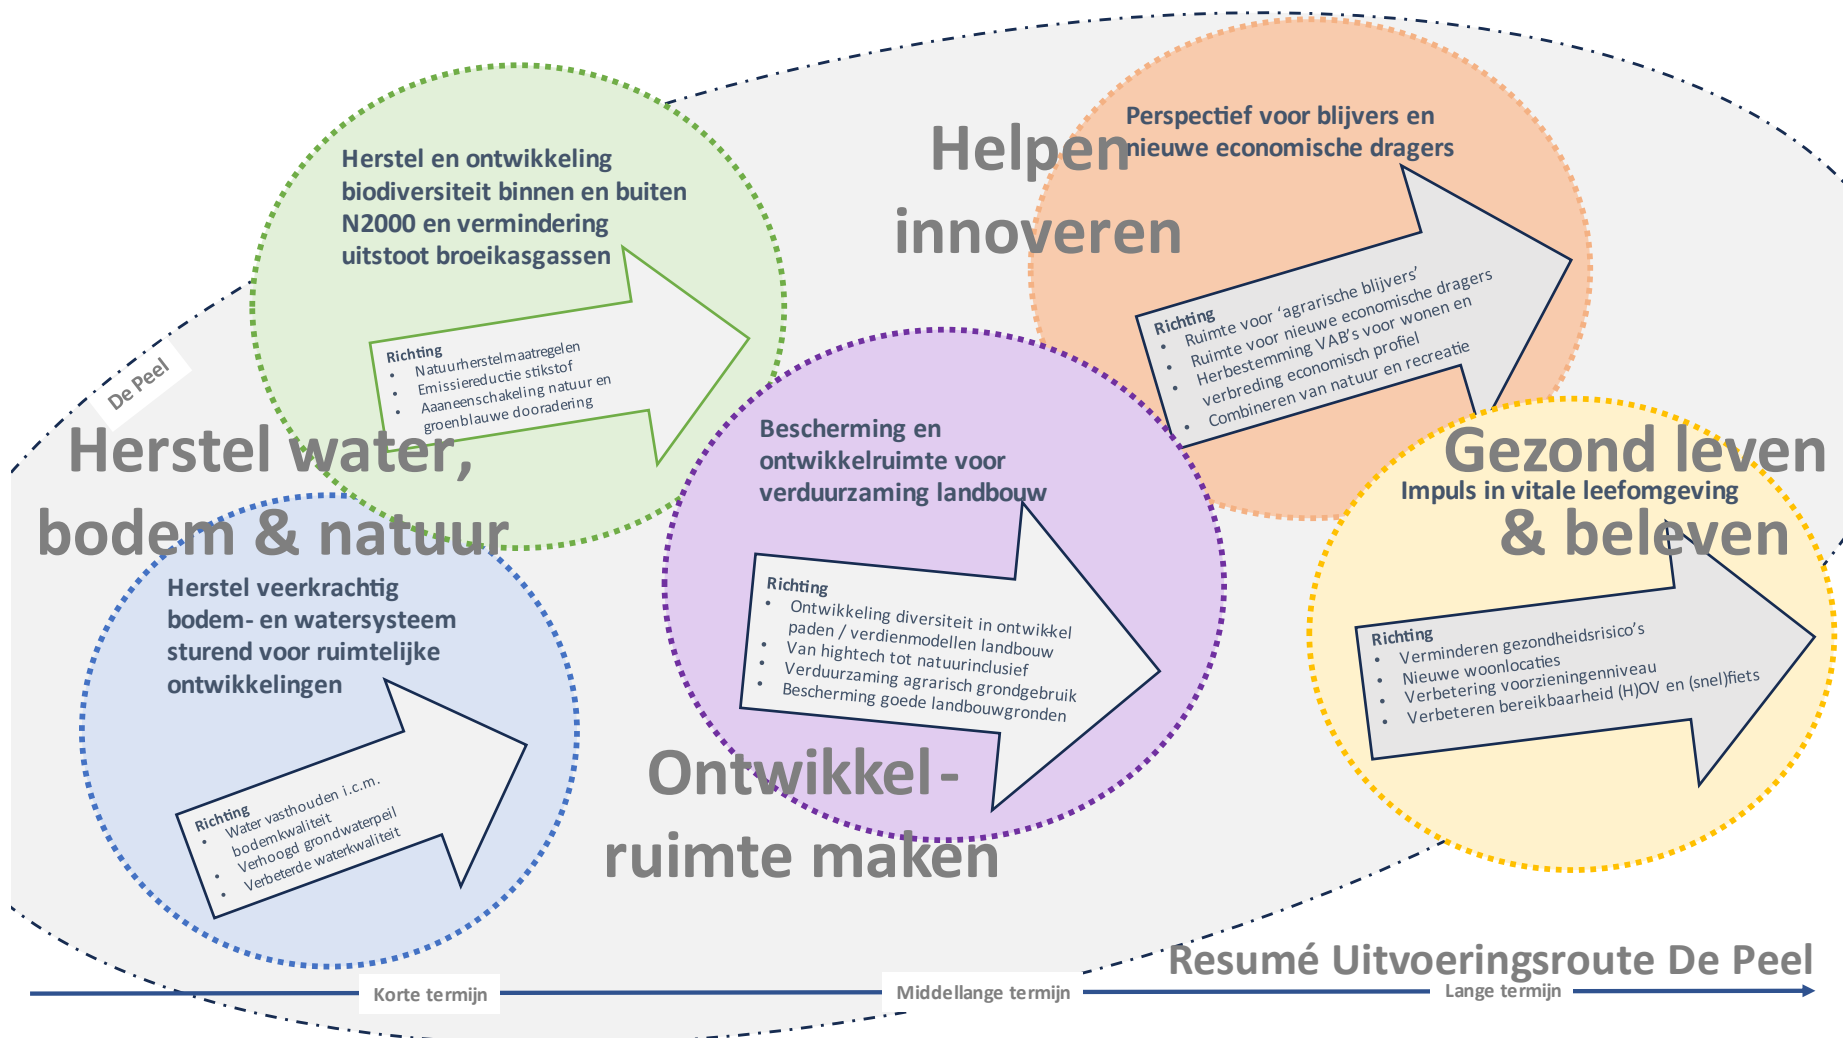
Herstel en ontwikkeling biodiversiteit binnen en buiten N2000 en vermindering uitstoot broeikasgassen

Richting
• Natuurherstelmaatregelen
• Emissiereductie stikstof
• Aaneenschakeling natuur en groenblauwe dooradering

De Peel

Helpen innoveren

Perspectief voor blijvers en nieuwe economische dragers

Richting
• Ruimte voor 'agrarische blijvers'
• Ruimte voor nieuwe economische dragers
• Herbestemming VAB's voor wonen en verbreding economisch profiel
• Combineren van natuur en recreatie

Herstel water, bodem & natuur

Herstel veerkrachtig bodem- en watersysteem sturend voor ruimtelijke ontwikkelingen

Richting
• Water vasthouden i.c.m. bodemkwaliteit
• Verhoogd grondwaterpeil
• Verbeterde waterkwaliteit

Bescherming en ontwikkelruimte voor verduurzaming landbouw

Richting
• Ontwikkeling diversiteit in ontwikkel paden / verdienmodellen landbouw
• Van hightech tot natuurinclusief
• Verduurzaming agrarisch grondgebruik
• Bescherming goede landbouwgronden

Ontwikkel-ruimte maken

Gezond leven & beleven

Impuls in vitale leefomgeving

Richting
• Verminderen gezondheidsrisico's
• Nieuwe woonlocaties
• Verbetering voorzieningenniveau
• Verbeteren bereikbaarheid (H)OV en (snel)fiets

Resumé Uitvoeringsroute De Peel

Korte termijn
Middellange termijn
Lange termijn